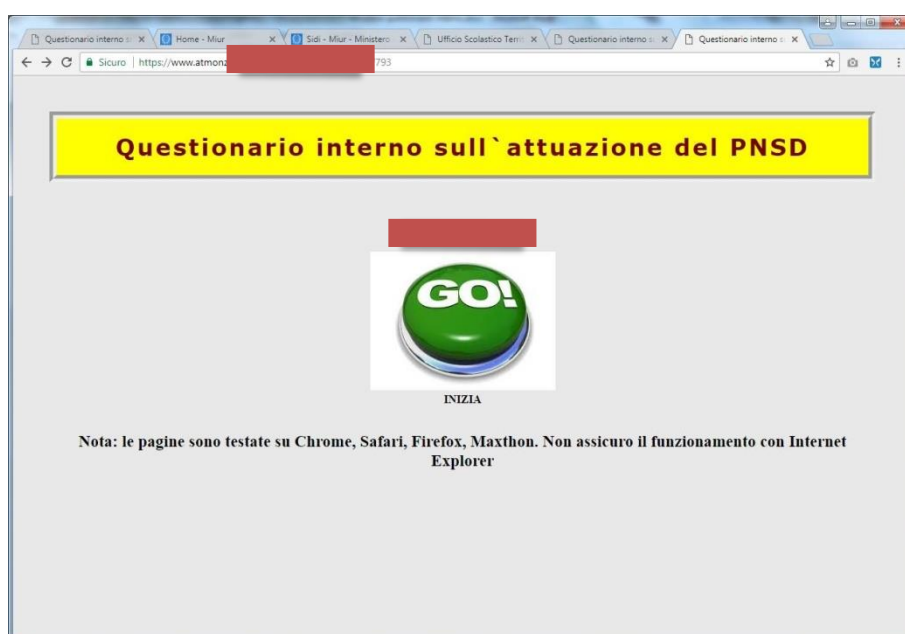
Questionario interno s | Home - Miur | Sidi - Miur - Ministero | Ufficio Scolastico Terri | Questionario interno s | Questionario interno s

Sicuro | https://www.atmonz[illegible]793

Questionario interno sull`attuazione del PNSD

GO!

INIZIA

Nota: le pagine sono testate su Chrome, Safari, Firefox, Maxthon. Non assicuro il funzionamento con Internet Explorer